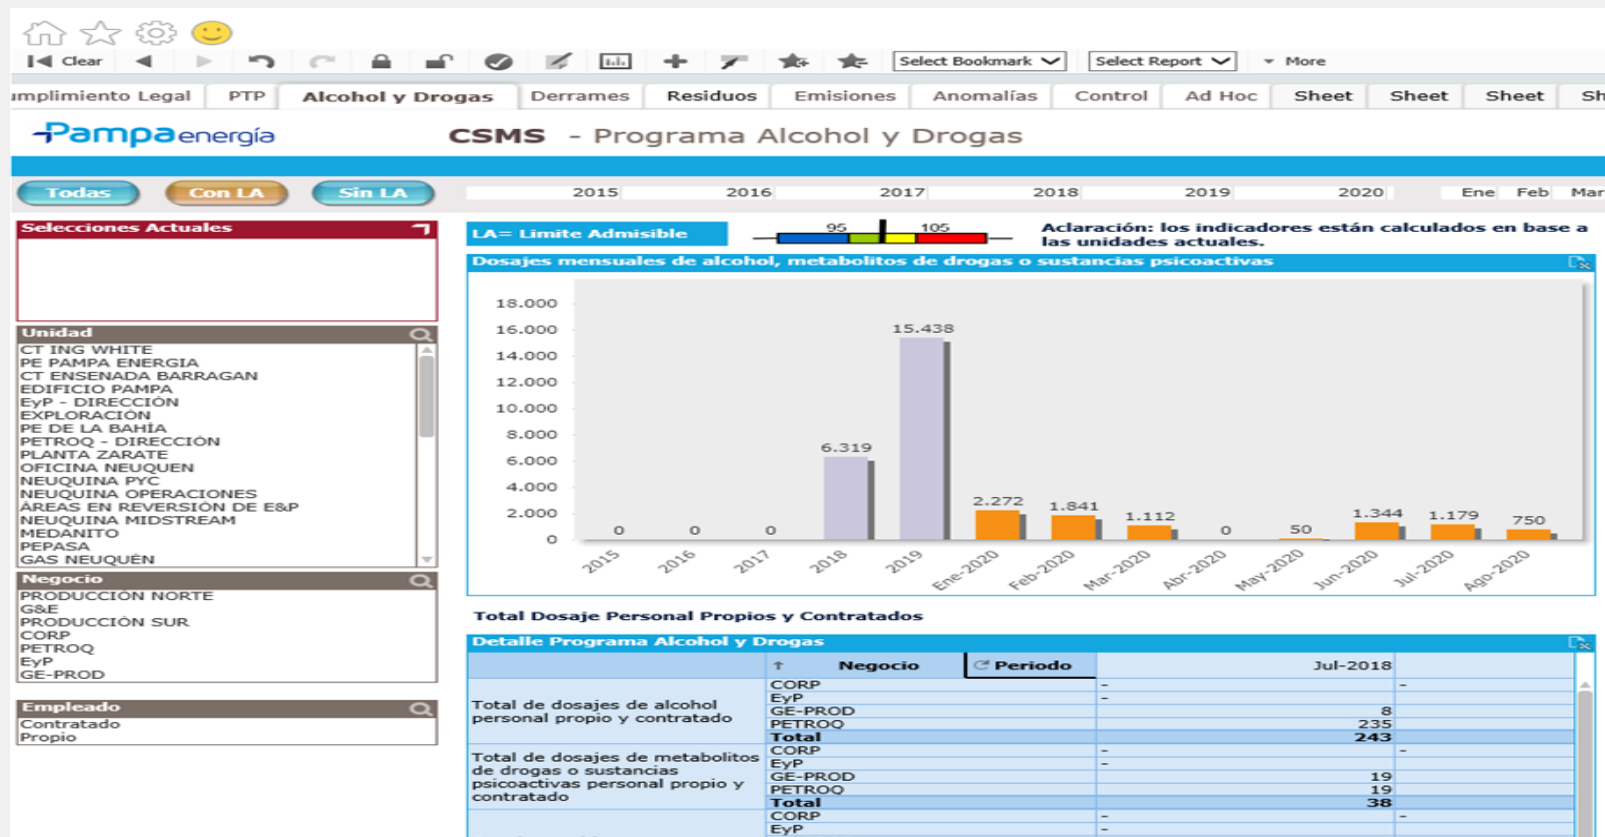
Clear

Select Bookmark

Select Report

More

umplimiento Legal | PTP | Alcohol y Drogas | Derrames | Residuos | Emisiones | Anomalías | Control | Ad Hoc | Sheet | Sheet | Sheet | Sh

Pampa energía

CSMS - Programa Alcohol y Drogas

Todas | Con LA | Sin LA

2015 2016 2017 2018 2019 2020 Ene Feb Mar

Selecciones Actuales

LA= Limite Admisible

95 105

Aclaración: los indicadores están calculados en base a las unidades actuales.

Dosajes mensuales de alcohol, metabolitos de drogas o sustancias psicoactivas

18.000
16.000
14.000
12.000
10.000
8.000
6.000
4.000
2.000
0

0 0 0 6.319 15.438 2.272 1.841 1.112 0 50 1.344 1.179 750

2015 2016 2017 2018 2019 Ene-2020 Feb-2020 Mar-2020 Abr-2020 May-2020 Jun-2020 Jul-2020 Ago-2020

Unidad
CT ING WHITE
PE PAMPA ENERGIA
CT ENSENADA BARRAGAN
EDIFICIO PAMPA
EyP - DIRECCIÓN
EXPLORACIÓN
PE DE LA BAHÍA
PETROQ - DIRECCIÓN
PLANTA ZARATE
OFICINA NEUQUEN
NEUQUINA PYC
NEUQUINA OPERACIONES
ÁREAS EN REVERSIÓN DE E&P
NEUQUINA MIDSTREAM
MEDANITO
PEPASA
GAS NEUQUÉN

Negocio
PRODUCCIÓN NORTE
G&E
PRODUCCIÓN SUR
CORP
PETROQ
EyP
GE-PROD

Empleado
Contratado
Propio

Total Dosaje Personal Propios y Contratados

Detalle Programa Alcohol y Drogas

| | Negocio | Periodo | Jul-2018 | |
|---|---|---|---|---|
| Total de dosajes de alcohol personal propio y contratado | CORP | | - | - |
| | EyP | | - | |
| | GE-PROD | | 8 | |
| | PETROQ | | 235 | |
| | Total | | 243 | |
| Total de dosajes de metabolitos de drogas o sustancias psicoactivas personal propio y contratado | CORP | | - | - |
| | EyP | | - | |
| | GE-PROD | | 19 | |
| | PETROQ | | 19 | |
| | Total | | 38 | |
| | CORP | | - | - |
| | EyP | | - | |